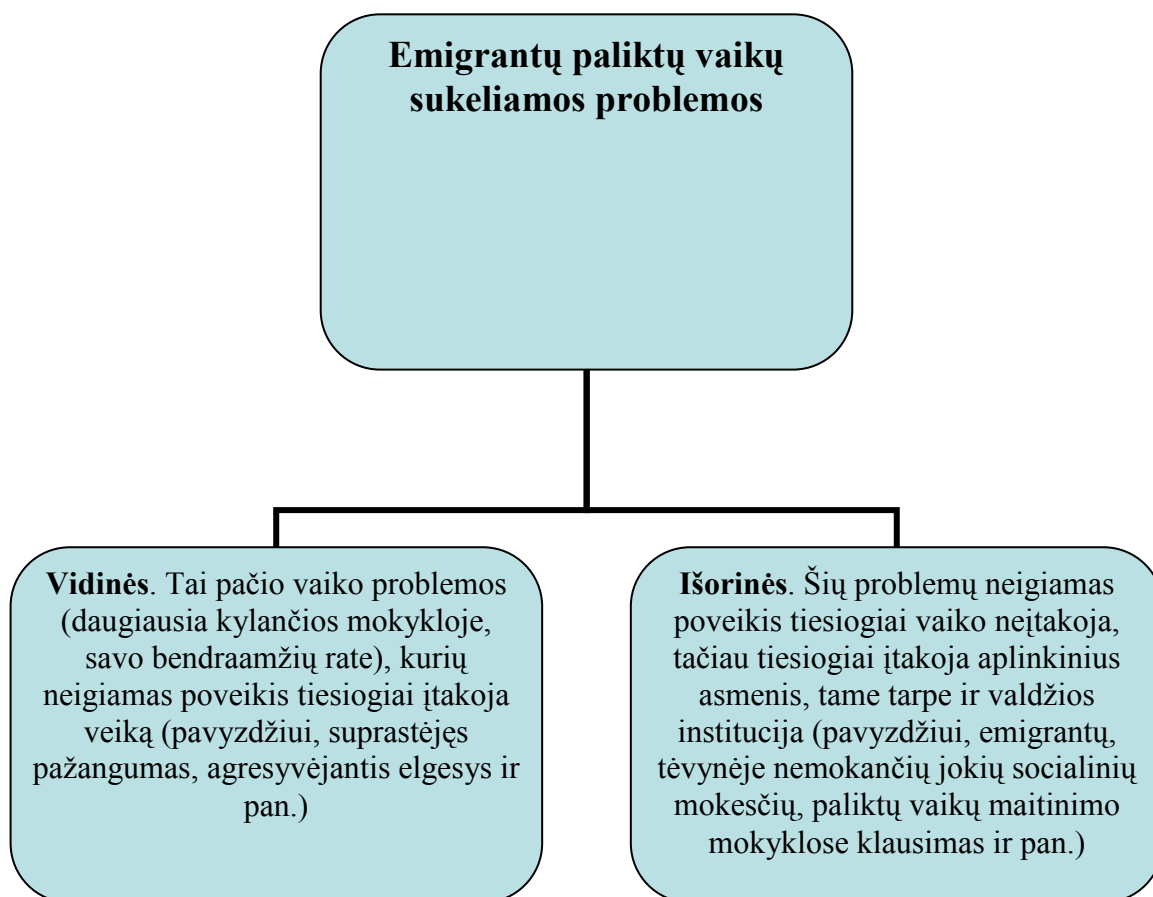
Emigrantų paliktų vaikų sukeliamos problemos

Vidinės. Tai pačio vaiko problemos (daugiausia kylančios mokykloje, savo bendraamžių rate), kurių neigiamas poveikis tiesiogiai įtakoja veiką (pavyzdžiui, suprastėjęs pažangumas, agresyvėjantis elgesys ir pan.)

Išorinės. Šių problemų neigiamas poveikis tiesiogiai vaiko neįtakoja, tačiau tiesiogiai įtakoja aplinkinius asmenis, tame tarpe ir valdžios institucija (pavyzdžiui, emigrantų, tėvynėje nemokančių jokių socialinių mokesčių, paliktų vaikų maitinimo mokyklose klausimas ir pan.)